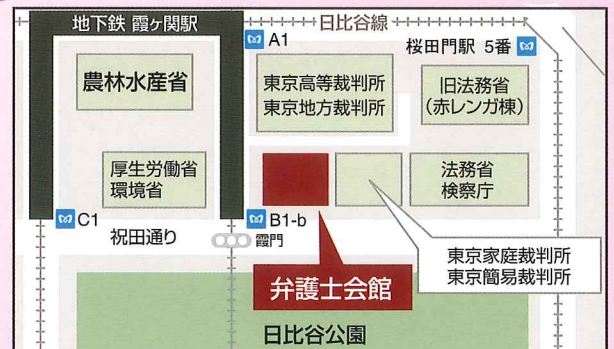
地下鉄 霞ケ関駅

日比谷線

A1

桜田門駅 5番

農林水産省

東京高等裁判所
東京地方裁判所

旧法務省
(赤レンガ棟)

厚生労働省
環境省

法務省
検察庁

C1

祝田通り

B1-b

霞門

東京家庭裁判所
東京簡易裁判所

弁護士会館

日比谷公園